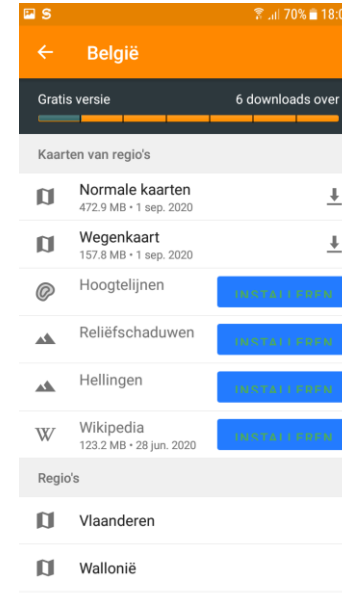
S 70% 18:0

België

Gratis versie
6 downloads over

Kaarten van regio's

Normale kaarten
472.9 MB • 1 sep. 2020

Wegenkaart
157.8 MB • 1 sep. 2020

Hoogtelijnen
INSTALLEREN

Reliëfschaduwen
INSTALLEREN

Hellingen
INSTALLEREN

W
Wikipedia
123.2 MB • 28 jun. 2020
INSTALLEREN

Regio's

Vlaanderen

Wallonië